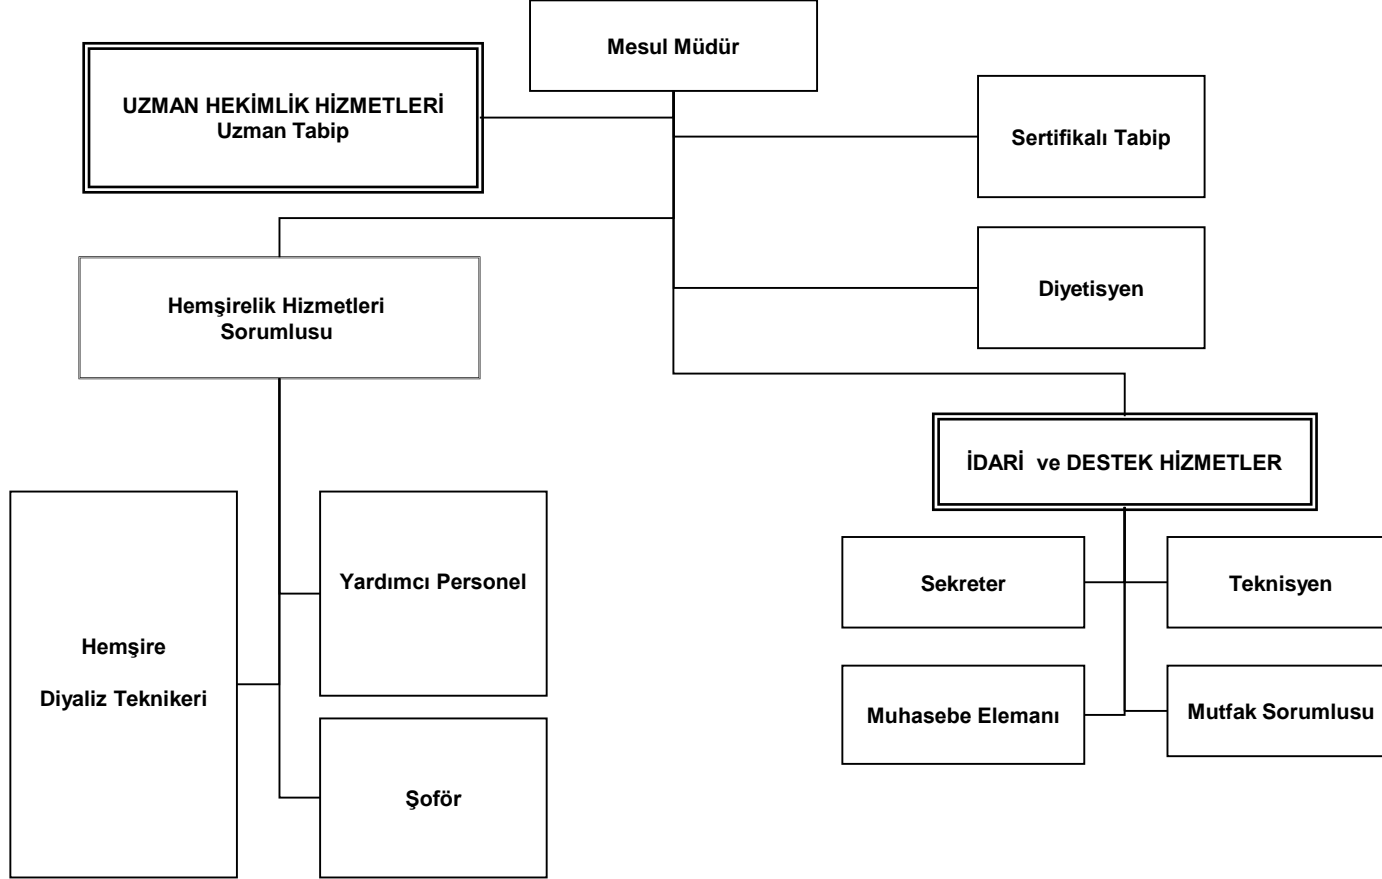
Mesul Müdür

UZMAN HEKİMLİK HİZMETLERİ
Uzman Tabip

Sertifikalı Tabip

Hemşirelik Hizmetleri Sorumlusu

Diyetisyen

İDARİ ve DESTEK HİZMETLER

Hemşire

Diyaliz Teknikeri

Yardımcı Personel

Şoför

Sekreter

Teknisyen

Muhasebe Elemanı

Mutfak Sorumlusu